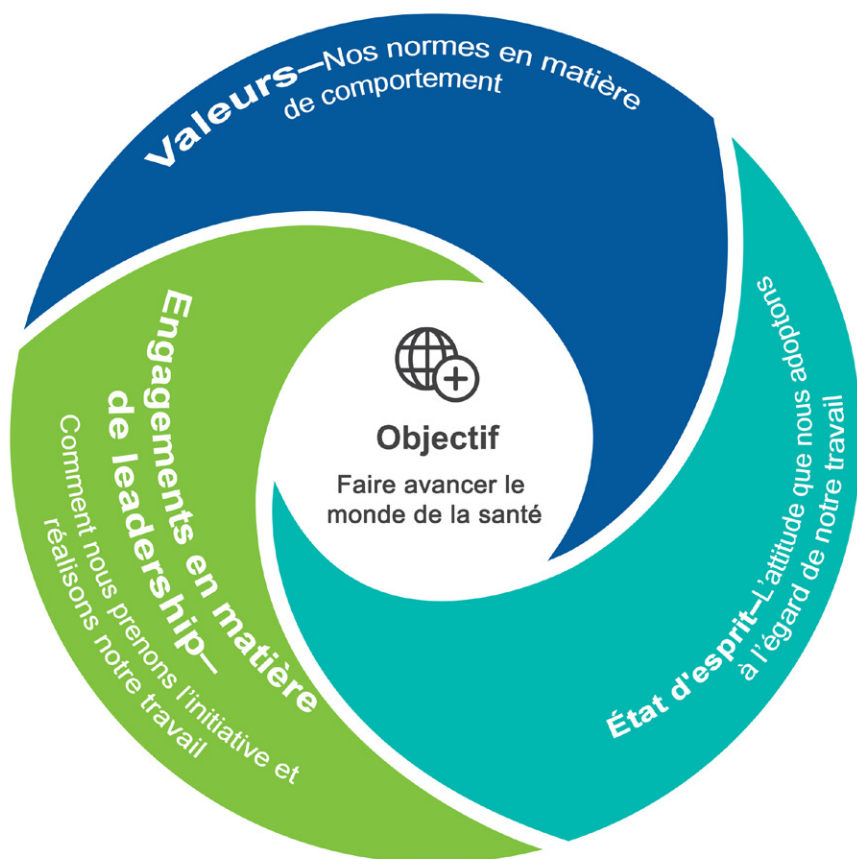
Valeurs–Nos normes en matière de comportement

État d'esprit–L'attitude que nous adoptons à l'égard de notre travail

Engagements en matière de leadership–Comment nous prenons l'initiative et réalisons notre travail

Objectif

Faire avancer le monde de la santé